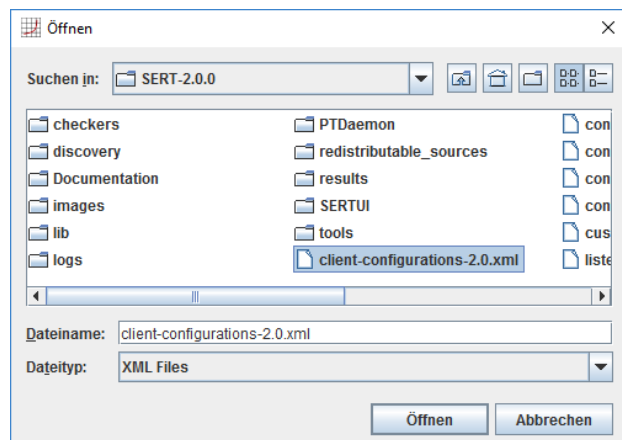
Öffnen

Suchen in: SERT-2.0.0

checkers
discovery
Documentation
images
lib
logs

PTDaemon
redistributable_sources
results
SERTUI
tools
client-configurations-2.0.xml

con
con
con
con
cus
liste

Dateiname: client-configurations-2.0.xml

Dateityp: XML Files

Öffnen Abbrechen